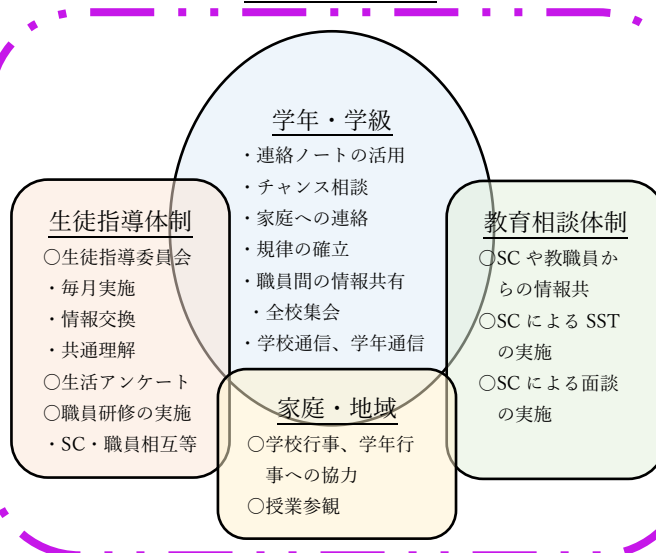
学年・学級

・連絡ノートの活用
・チャンス相談
・家庭への連絡
・規律の確立
・職員間の情報共有
・全校集会
・学校通信、学年通信

生徒指導体制

〇生徒指導委員会
・毎月実施
・情報交換
・共通理解
〇生活アンケート
〇職員研修の実施
・SC・職員相互等

教育相談体制

〇SC や教職員からの情報共
〇SC による SST の実施
〇SC による面談の実施

家庭・地域

〇学校行事、学年行事への協力
〇授業参観